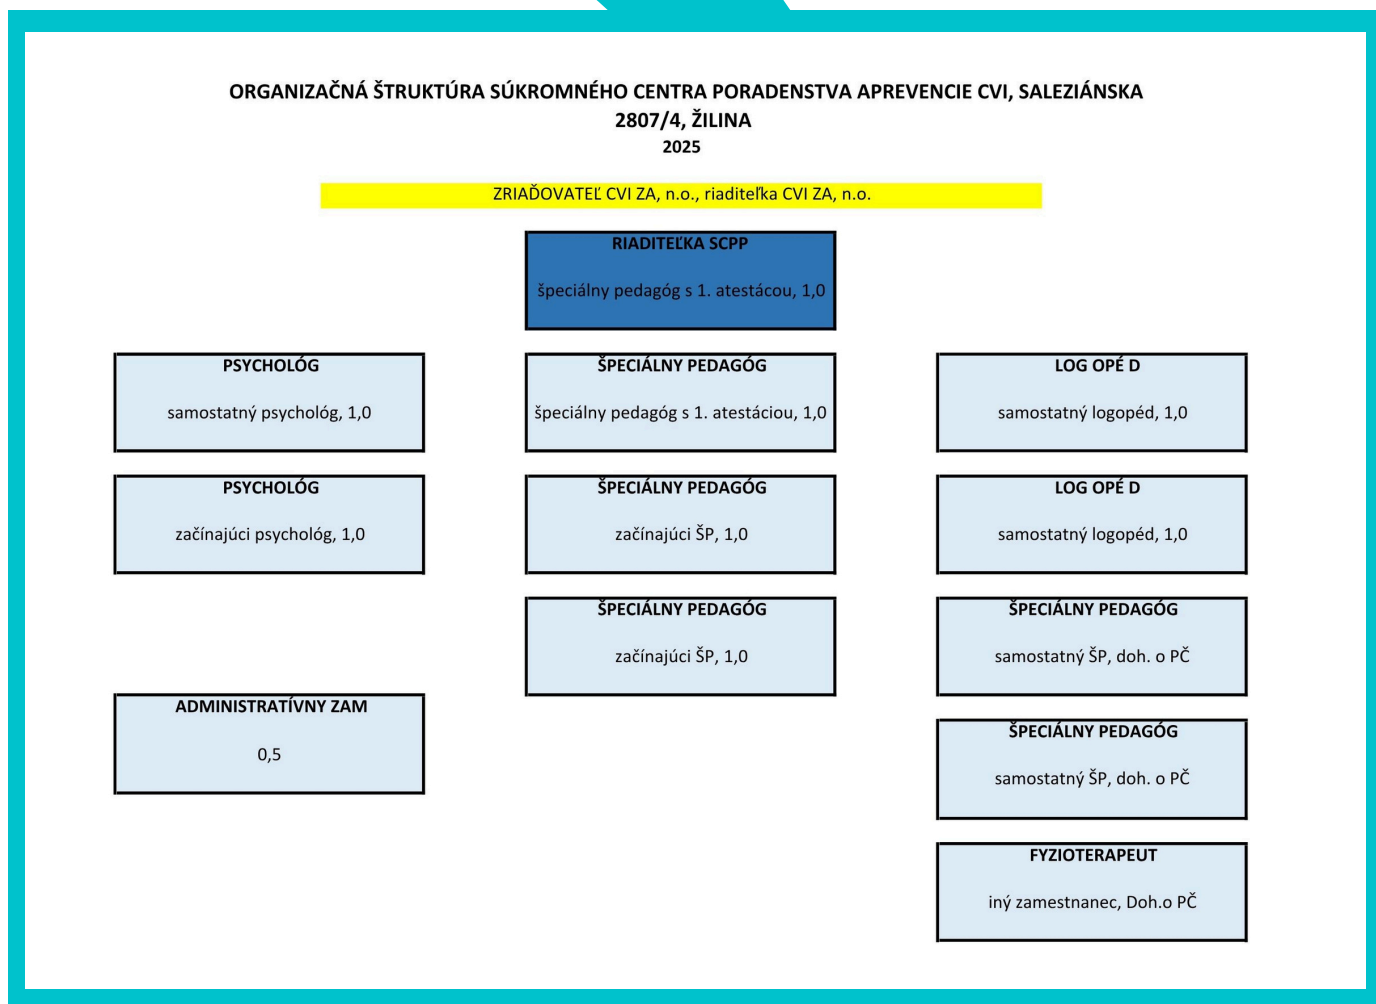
ORGANIZAČNÁ ŠTRUKTÚRA SÚKROMNÉHO CENTRA PORADENSTVA APREVENCIE CVI, SALEZIÁNSKA 2807/4, ŽILINA
2025

ZRIAĎOVATEĽ CVI ZA, n.o., riaditeľka CVI ZA, n.o.

RIADITEĽKA SCPP
špeciálny pedagóg s 1. atestácou, 1,0

PSYCHOLÓG
samostatný psychológ, 1,0

PSYCHOLÓG
začínajúci psychológ, 1,0

ADMINISTRATÍVNY ZAM
0,5

ŠPECIÁLNY PEDAGÓG
špeciálny pedagóg s 1. atestáciou, 1,0

ŠPECIÁLNY PEDAGÓG
začínajúci ŠP, 1,0

ŠPECIÁLNY PEDAGÓG
začínajúci ŠP, 1,0

LOG OPÉ D
samostatný logopéd, 1,0

LOG OPÉ D
samostatný logopéd, 1,0

ŠPECIÁLNY PEDAGÓG
samostatný ŠP, doh. o PČ

ŠPECIÁLNY PEDAGÓG
samostatný ŠP, doh. o PČ

FYZIOTERAPEUT
iný zamestnanec, Doh.o PČ